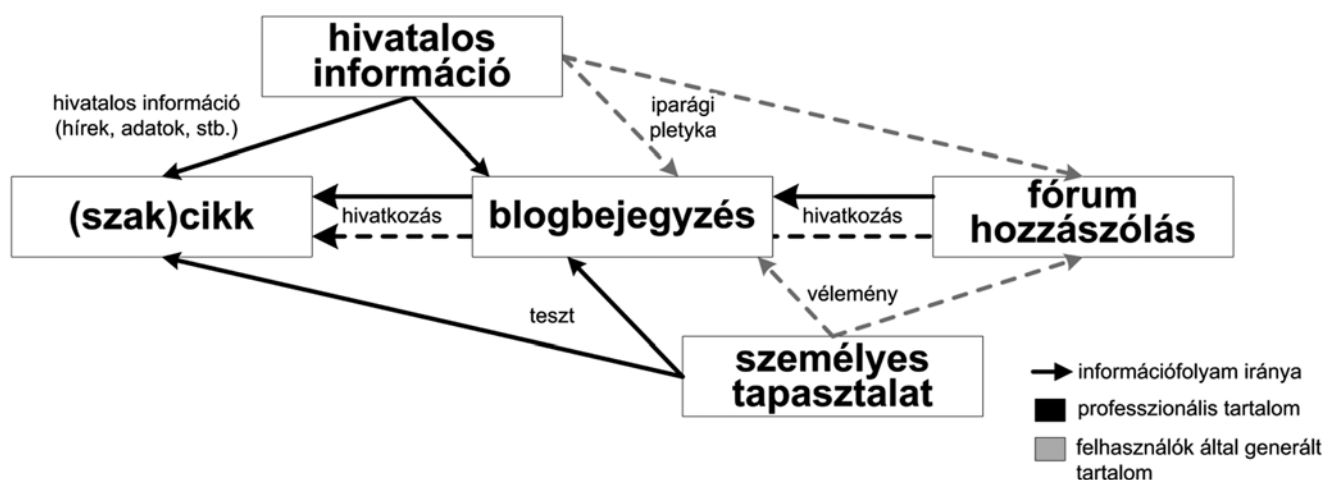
hivatalos információ

hivatalos információ (hírek, adatok, stb.)

iparági pletyka

(szak)cikk

hivatkozás

blogbejegyzés

hivatkozás

fórum hozzászólás

vélemény

teszt

személyes tapasztalat

információfolyam iránya

professzionális tartalom

felhasználók által generált tartalom